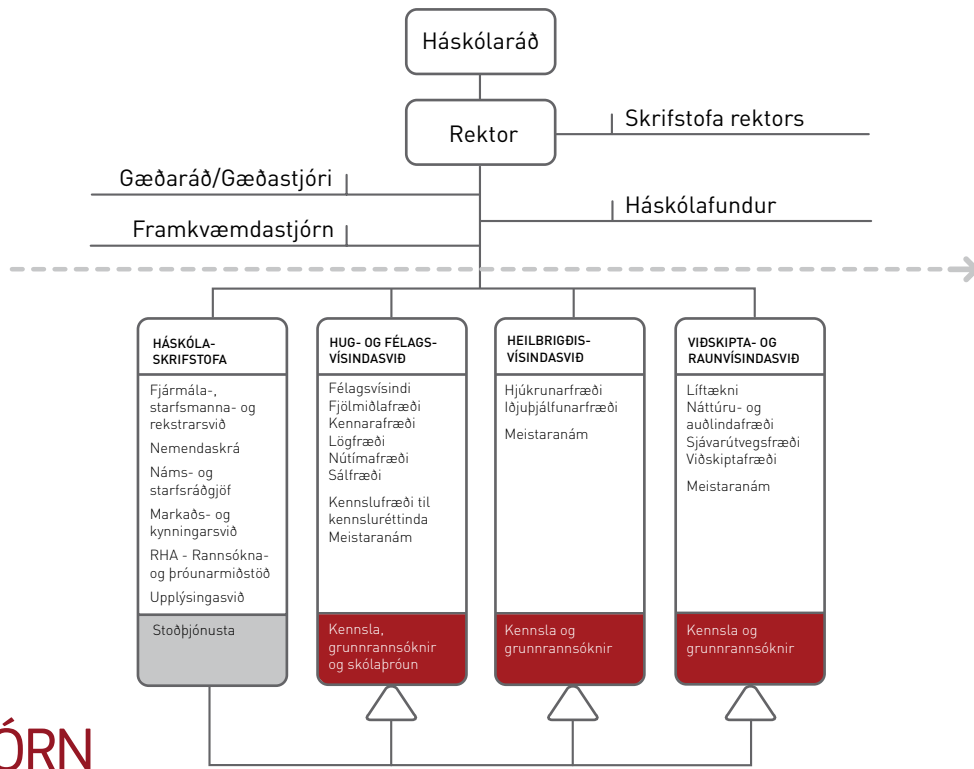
Háskólaráð

Rektor

Skrifstofa rektors

Gæðaráð/Gæðastjóri

Háskólafundur

Framkvæmdastjórn

HÁSKÓLA-SKRIFSTOFA

Fjármála-, starfsmanna- og rekstrarsvið

Nemendaskrá

Náms- og starfsráðgjöf

Markaðs- og kynningarsvið

RHA - Rannsókna- og þróunarmiðstöð

Upplýsingasvið

Stoðþjónusta

HUG- OG FÉLAGS-VÍSINDASVIÐ

Félagsvísindi
Fjölmiðlafræði
Kennarafræði
Lögfræði
Nútímafræði
Sálfræði

Kennslufræði til kennsluréttinda
Meistaranám

Kennsla, grunnrannsóknir og skólaþróun

HEILBRIGÐIS-VÍSINDASVIÐ

Hjúkrunarfræði
Iðjuþjálfunarfræði

Meistaranám

Kennsla og grunnrannsóknir

VIÐSKIPTA- OG RAUNVÍSINDASVIÐ

Líftækni
Náttúru- og auðlindafræði
Sjávarútvegsfræði
Viðskiptafræði

Meistaranám

Kennsla og grunnrannsóknir

ÓRN